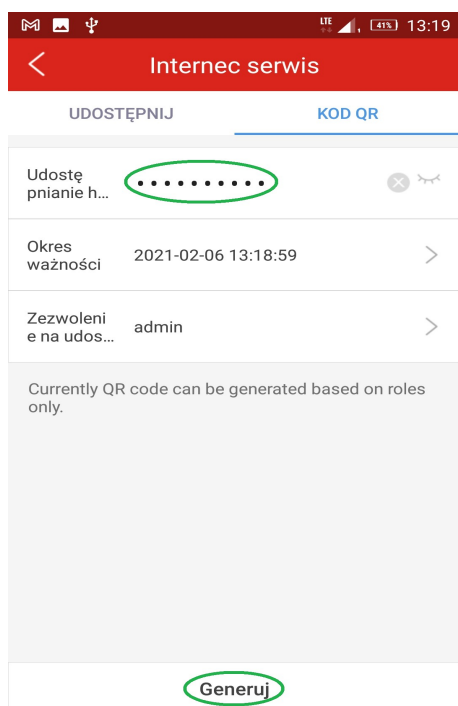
LTE 41% 13:19

Internec serwis

UDOSTĘPNIJ KOD QR

Udostępnianie h... ••••••••••

Okres ważności 2021-02-06 13:18:59

Zezwolenie na udos... admin

Currently QR code can be generated based on roles only.

Generuj